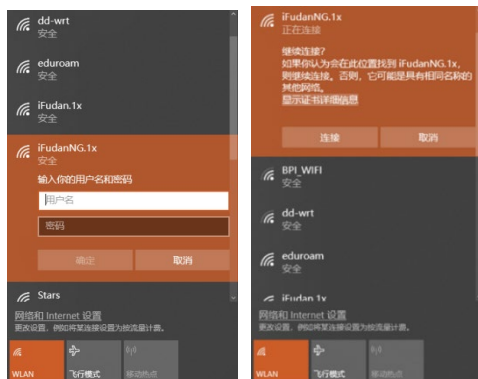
dd-wrt
安全

eduroam
安全

iFudan.1x
安全

iFudanNG.1x
安全

输入你的用户名和密码

用户名

密码

确定

取消

Stars

网络和 Internet 设置
更改设置，例如将某连接设置为按流量计费。

WLAN

飞行模式

移动热点

iFudanNG.1x
正在连接

继续连接？
如果你认为会在此位置找到 iFudanNG.1x，则继续连接。否则，它可能是具有相同名称的其他网络。
显示证书详细信息

连接

取消

BPI_WIFI
安全

dd-wrt
安全

eduroam
安全

iFudan.1x

网络和 Internet 设置
更改设置，例如将某连接设置为按流量计费。

WLAN

飞行模式

移动热点